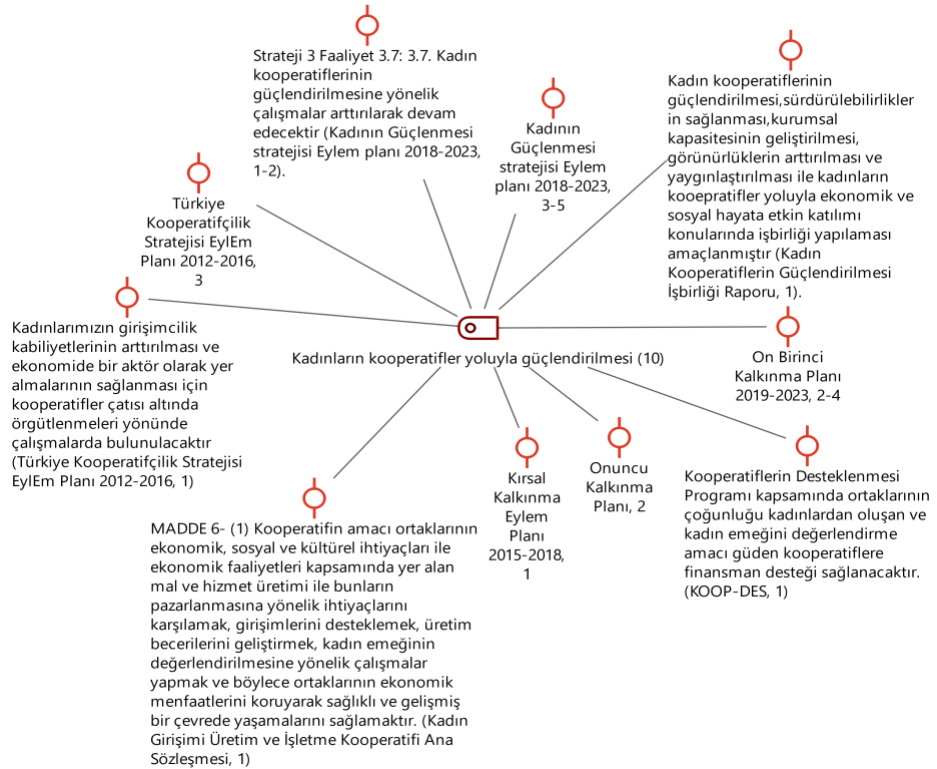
Strateji 3 Faaliyet 3.7: 3.7. Kadın kooperatiflerinin güçlendirilmesine yönelik çalışmalar arttırılarak devam edecektir (Kadının Güçlenmesi stratejisi Eylem planı 2018-2023, 1-2).

Kadının Güçlenmesi stratejisi Eylem planı 2018-2023, 3-5

Kadın kooperatiflerinin güçlendirilmesi,sürdürülebilirlikler in sağlanması,kurumsal kapasitesinin geliştirilmesi, görünürlüklerin arttırılması ve yaygınlaştırılması ile kadınların kooepratifler yoluyla ekonomik ve sosyal hayata etkin katılımı konularında işbirliği yapılaması amaçlanmıştır (Kadın Kooperatiflerin Güçlendirilmesi İşbirliği Raporu, 1).

Türkiye Kooperatifçilik Stratejisi EylEm Planı 2012-2016, 3

Kadınlarımızın girişimcilik kabiliyetlerinin arttırılması ve ekonomide bir aktör olarak yer almalarının sağlanması için kooperatifler çatısı altında örgütlenmeleri yönünde çalışmalarda bulunulacaktır (Türkiye Kooperatifçilik Stratejisi EylEm Planı 2012-2016, 1)

Kadınların kooperatifler yoluyla güçlendirilmesi (10)

On Birinci Kalkınma Planı 2019-2023, 2-4

Kırsal Kalkınma Eylem Planı 2015-2018, 1

Onuncu Kalkınma Planı, 2

Kooperatiflerin Desteklenmesi Programı kapsamında ortaklarının çoğunluğu kadınlardan oluşan ve kadın emeğini değerlendirme amacı güden kooperatiflere finansman desteği sağlanacaktır. (KOOP-DES, 1)

MADDE 6- (1) Kooperatifin amacı ortaklarının ekonomik, sosyal ve kültürel ihtiyaçları ile ekonomik faaliyetleri kapsamında yer alan mal ve hizmet üretimi ile bunların pazarlanmasına yönelik ihtiyaçlarını karşılamak, girişimlerini desteklemek, üretim becerilerini geliştirmek, kadın emeğinin değerlendirilmesine yönelik çalışmalar yapmak ve böylece ortaklarının ekonomik menfaatlerini koruyarak sağlıklı ve gelişmiş bir çevrede yaşamalarını sağlamaktır. (Kadın Girişimi Üretim ve İşletme Kooperatifi Ana Sözleşmesi, 1)